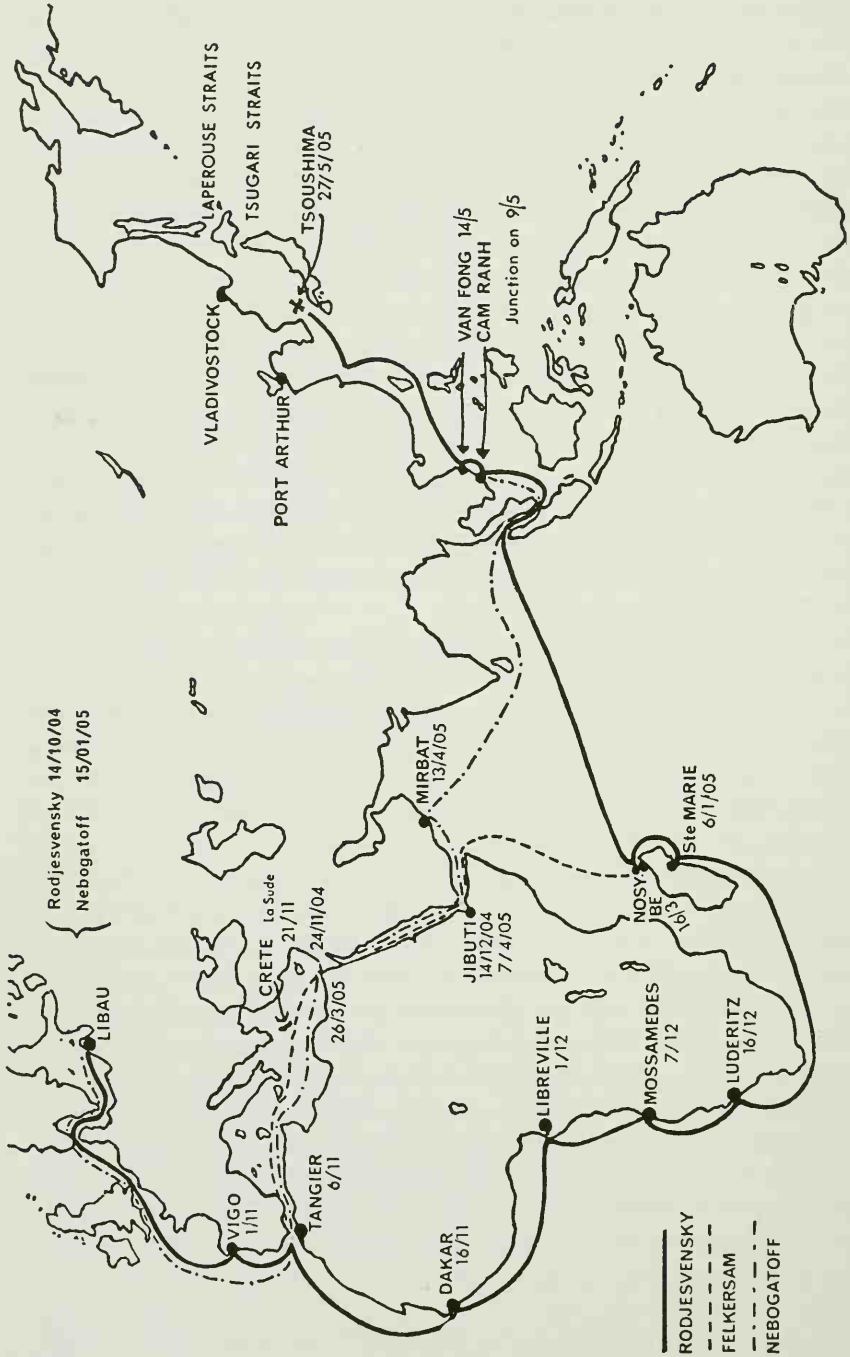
Rodjesvensky 14/10/04
Nebogatoff 15/01/05

LIBAU

CRETE La Sude 21/11
24/11/04
26/3/05

VIGO 1/11

TANGIER 6/11

DAKAR 16/11

LIBREVILLE 1/12

MOSSAMEDES 7/12

LUDERITZ 16/12

JIBUTI 14/12/04 7/4/05

MIRBAT 13/4/05

NOSY BE 16/3

Ste MARIE 6/1/05

VAN FONG 14/5
CAM RANH
Junction on 9/5

PORT ARTHUR

VLADIVOSTOCK

TSOUSHIMA 27/5/05

LAPEROUSE STRAITS

TSUGARI STRAITS

RODJESVENSKY
FELKERSAM
NEBOGATOFF